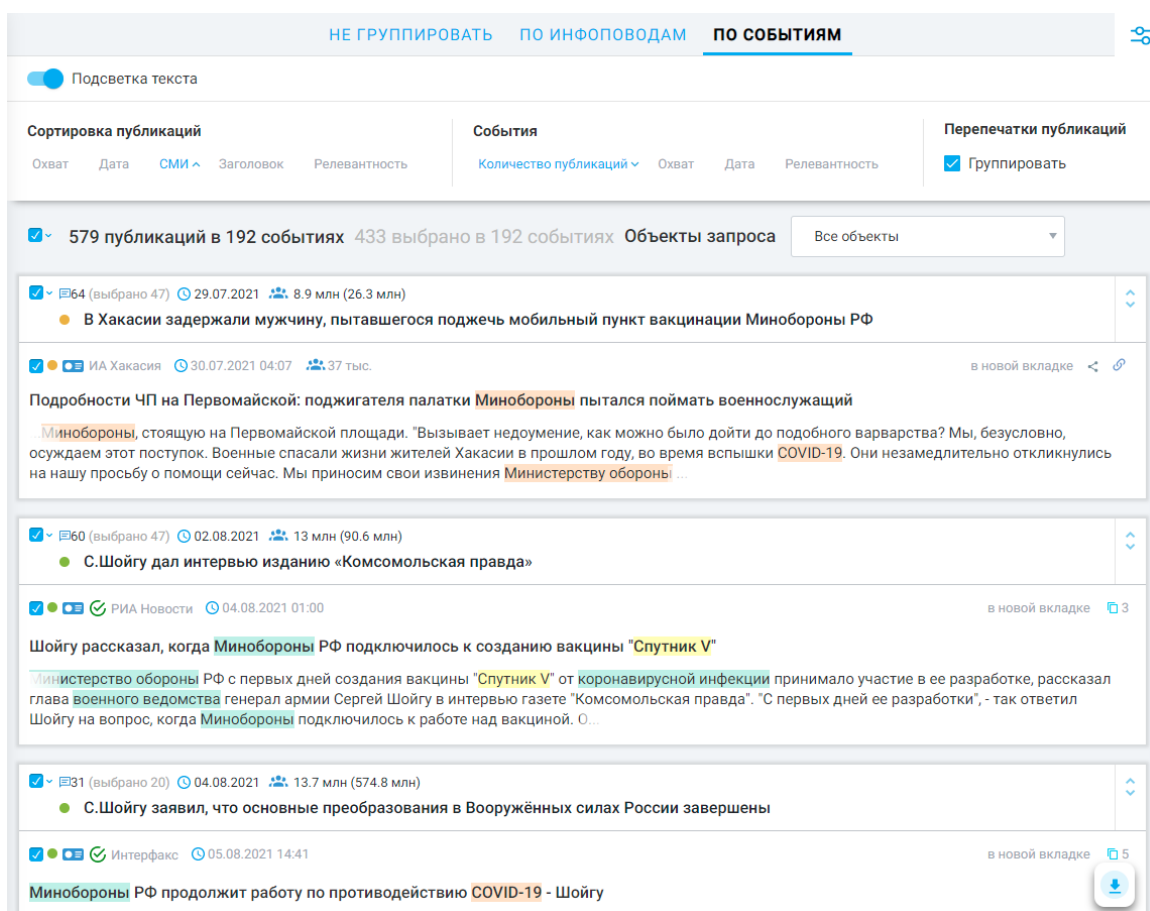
НЕ ГРУППИРОВАТЬ ПО ИНФОПОВОДАМ ПО СОБЫТИЯМ

Подсветка текста

Сортировка публикаций
Охват Дата СМИ Заголовок Релевантность

События
Количество публикаций Охват Дата Релевантность

Перепечатки публикаций
Группировать

579 публикаций в 192 событиях 433 выбрано в 192 событиях Объекты запроса Все объекты

64 (выбрано 47) 29.07.2021 8.9 млн (26.3 млн)
В Хакасии задержали мужчину, пытавшегося поджечь мобильный пункт вакцинации Минобороны РФ

ИА Хакасия 30.07.2021 04:07 37 тыс. в новой вкладке

Подробности ЧП на Первомайской: поджигателя палатки Минобороны пытался поймать военнослужащий

...Минобороны, стоящую на Первомайской площади. "Вызывает недоумение, как можно было дойти до подобного варварства? Мы, безусловно, осуждаем этот поступок. Военные спасали жизни жителей Хакасии в прошлом году, во время вспышки COVID-19. Они незамедлительно откликнулись на нашу просьбу о помощи сейчас. Мы приносим свои извинения Министерству обороны ...

60 (выбрано 47) 02.08.2021 13 млн (90.6 млн)
С.Шойгу дал интервью изданию «Комсомольская правда»

РИА Новости 04.08.2021 01:00 в новой вкладке 3

Шойгу рассказал, когда Минобороны РФ подключилось к созданию вакцины "Спутник V"

Министерство обороны РФ с первых дней создания вакцины "Спутник V" от коронавирусной инфекции принимало участие в ее разработке, рассказал глава военного ведомства генерал армии Сергей Шойгу в интервью газете "Комсомольская правда". "С первых дней ее разработки", - так ответил Шойгу на вопрос, когда Минобороны подключилось к работе над вакциной. О...

31 (выбрано 20) 04.08.2021 13.7 млн (574.8 млн)
С.Шойгу заявил, что основные преобразования в Вооружённых силах России завершены

Интерфакс 05.08.2021 14:41 в новой вкладке 5

Минобороны РФ продолжит работу по противодействию COVID-19 - Шойгу